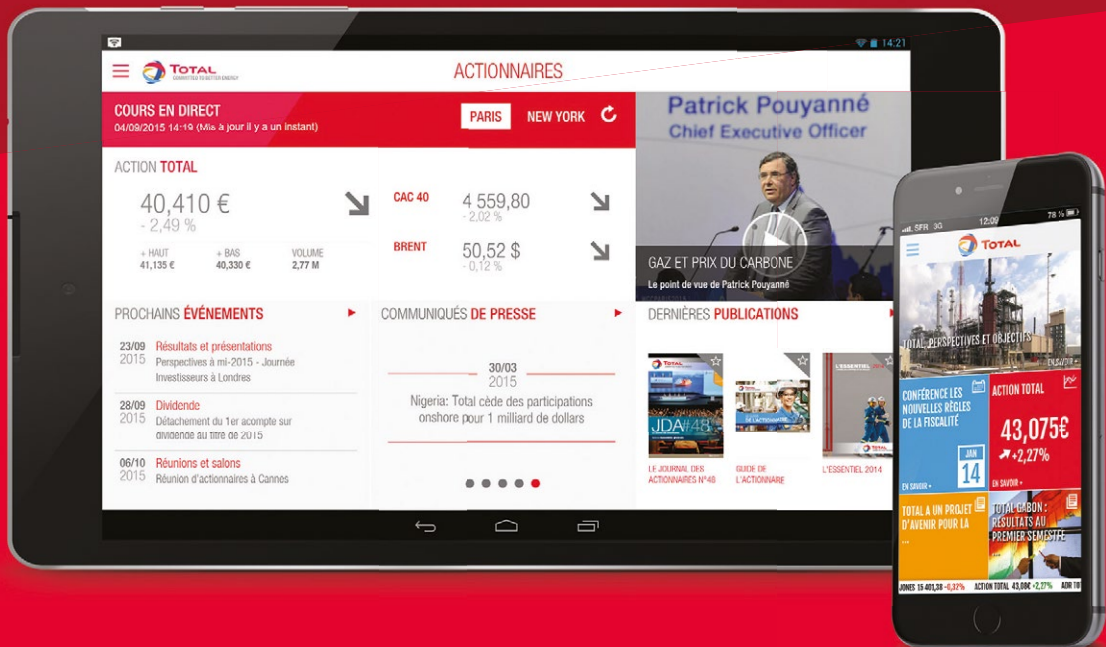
14:21

TOTAL
COMMITTED TO BETTER ENERGY

ACTIONNAIRES

COURS EN DIRECT
04/09/2015 14:19 (Mis à jour il y a un instant)

PARIS NEW YORK

ACTION TOTAL

40,410 €
- 2,49 %

+ HAUT 41,135 €
+ BAS 40,330 €
VOLUME 2,77 M

CAC 40 4 559,80
- 2,02 %

BRENT 50,52 $
- 0,12 %

Patrick Pouyanné
Chief Executive Officer

GAZ ET PRIX DU CARBONE
Le point de vue de Patrick Pouyanné

PROCHAINS ÉVÉNEMENTS

23/09 2015 Résultats et présentations
Perspectives à mi-2015 - Journée Investisseurs à Londres

28/09 2015 Dividende
Détachement du 1er acompte sur dividende au titre de 2015

06/10 2015 Réunions et salons
Réunion d'actionnaires à Cannes

COMMUNIQUÉS DE PRESSE

30/03
2015
Nigeria: Total cède des participations onshore pour 1 milliard de dollars

DERNIÈRES PUBLICATIONS

TOTAL
JDA#48

LE JOURNAL DES ACTIONNAIRES N°48

GUIDE DE L'ACTIONNAIRE

L'ESSENTIEL 2014

SFR 3G 12:09 78 %

TOTAL

TOTAL, PERSPECTIVES ET OBJECTIFS

CONFÉRENCE LES NOUVELLES RÈGLES DE LA FISCALITÉ
JAN
14
EN SAVOIR +

ACTION TOTAL
43,075€
+2,27%
EN SAVOIR +

TOTAL A UN PROJET D'AVENIR POUR LA ...

TOTAL GABON : RÉSULTATS AU PREMIER SEMESTRE

JONES 15 401,38 -0,32% ACTION TOTAL 43,08€ +2,27% ADR TO